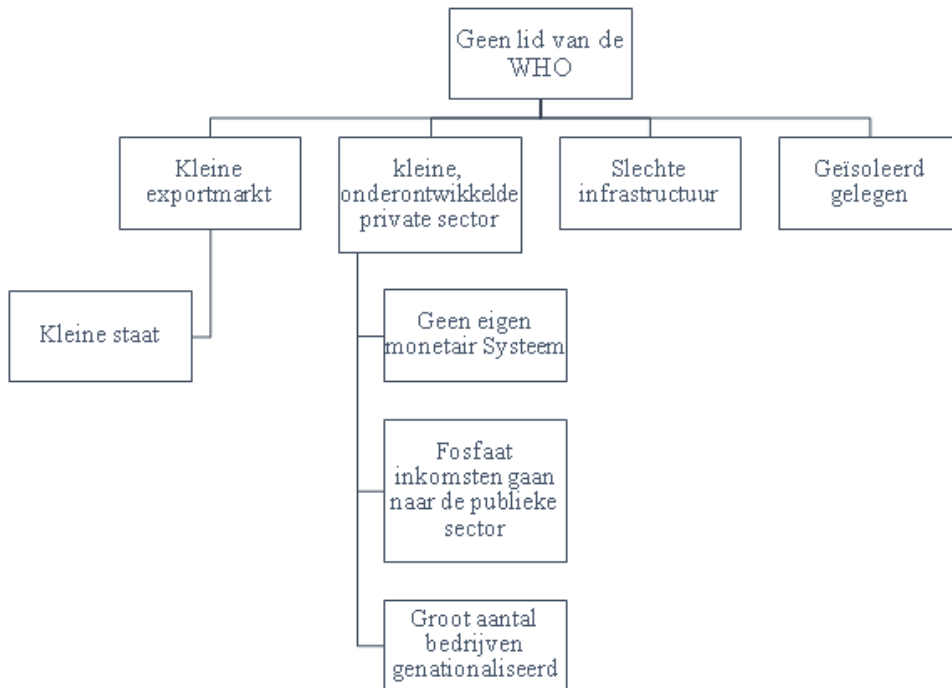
Geen lid van de WHO

Kleine exportmarkt

kleine, onderontwikkelde private sector

Slechte infrastructuur

Geïsoleerd gelegen

Kleine staat

Geen eigen monetair Systeem

Fosfaat inkomsten gaan naar de publieke sector

Groot aantal bedrijven genationaliseerd